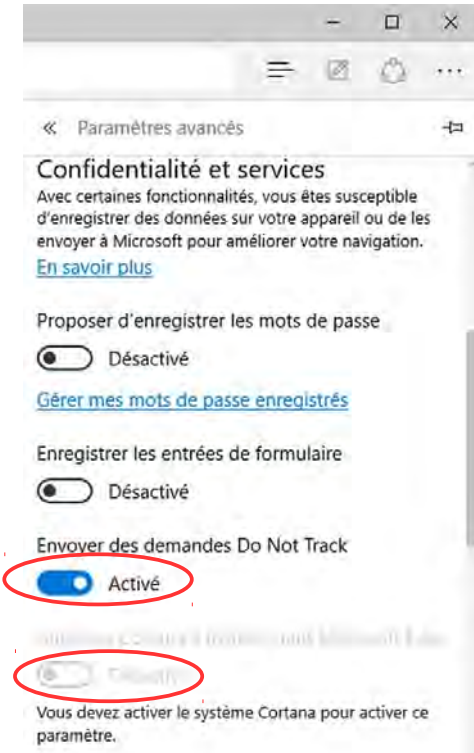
« Paramètres avancés

Confidentialité et services

Avec certaines fonctionnalités, vous êtes susceptible d'enregistrer des données sur votre appareil ou de les envoyer à Microsoft pour améliorer votre navigation.

En savoir plus

Proposer d'enregistrer les mots de passe

Désactivé

Gérer mes mots de passe enregistrés

Enregistrer les entrées de formulaire

Désactivé

Envoyer des demandes Do Not Track

Activé

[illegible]

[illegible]

Vous devez activer le système Cortana pour activer ce paramètre.